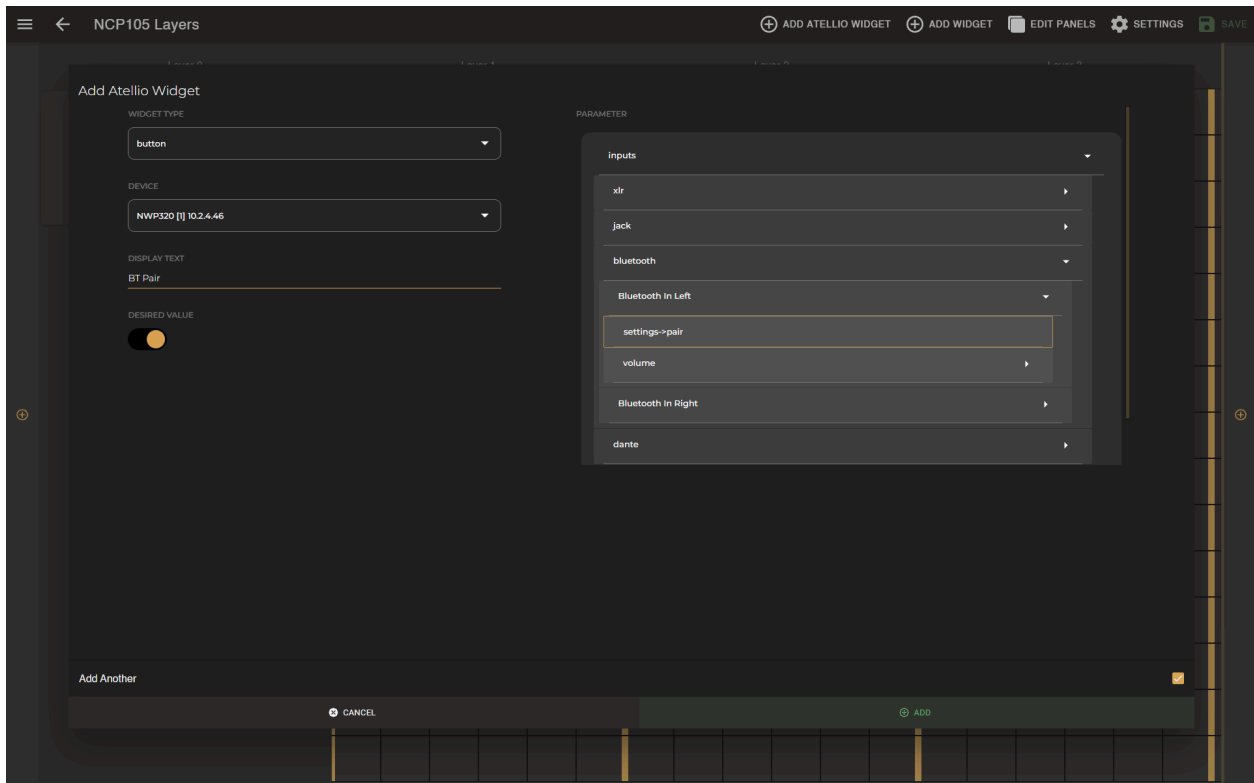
NCP105 Layers

ADD ATELLIO WIDGET ADD WIDGET EDIT PANELS SETTINGS SAVE

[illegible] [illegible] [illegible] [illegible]

Add Atellio Widget

WIDGET TYPE
button

DEVICE
NWP320 [1] 10.2.4.46

DISPLAY TEXT
BT Pair

DESIRED VALUE

PARAMETER

inputs
xlr
jack
bluetooth
Bluetooth In Left
settings->pair
volume
Bluetooth In Right
dante

Add Another

CANCEL

ADD